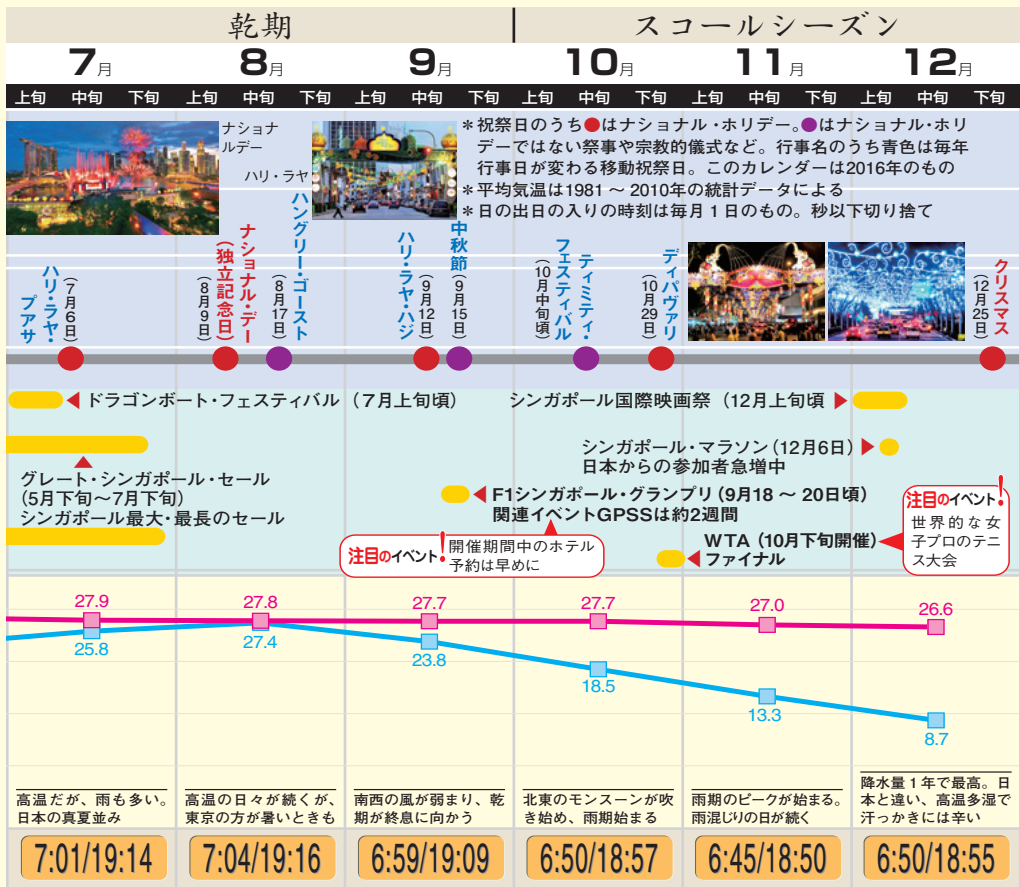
乾期　スコールシーズン

7月　8月　9月　10月　11月　12月

上旬　中旬　下旬　上旬　中旬　下旬　上旬　中旬　下旬　上旬　中旬　下旬　上旬　中旬　下旬　上旬　中旬　下旬

ナショナルデー

ハリ・ラヤ

＊祝祭日のうち●はナショナル・ホリデー。●はナショナル・ホリデーではない祭事や宗教的儀式など。行事名のうち青色は毎年行事日が変わる移動祝祭日。このカレンダーは2016年のもの
＊平均気温は1981 ～ 2010年の統計データによる
＊日の出日の入りの時刻は毎月１日のもの。秒以下切り捨て

ハリ・ラヤ・プアサ（7月6日）
ナショナル・デー（独立記念日）（8月9日）
ハングリー・ゴースト（8月17日）
ハリ・ラヤ・ハジ（9月12日）
中秋節（9月15日）
ティミティ・フェスティバル（10月中旬頃）
ディパヴァリ（10月29日）
クリスマス（12月25日）

ドラゴンボート・フェスティバル（7月上旬頃）
シンガポール国際映画祭（12月上旬頃）

シンガポール・マラソン（12月6日）
日本からの参加者急増中

グレート・シンガポール・セール（5月下旬～7月下旬）
シンガポール最大・最長のセール

F1シンガポール・グランプリ（9月18 ～ 20日頃）
関連イベントGPSSは約2週間

注目のイベント！ 開催期間中のホテル予約は早めに

WTA（10月下旬開催）ファイナル

注目のイベント！ 世界的な女子プロのテニス大会

27.9　27.8　27.7　27.7　27.0　26.6
25.8　27.4　23.8　18.5　13.3　8.7

高温だが、雨も多い。日本の真夏並み
高温の日々が続くが、東京の方が暑いときも
南西の風が弱まり、乾期が終息に向かう
北東のモンスーンが吹き始め、雨期始まる
雨期のピークが始まる。雨混じりの日が続く
降水量１年で最高。日本と違い、高温多湿で汗っかきには辛い

7:01/19:14　7:04/19:16　6:59/19:09　6:50/18:57　6:45/18:50　6:50/18:55